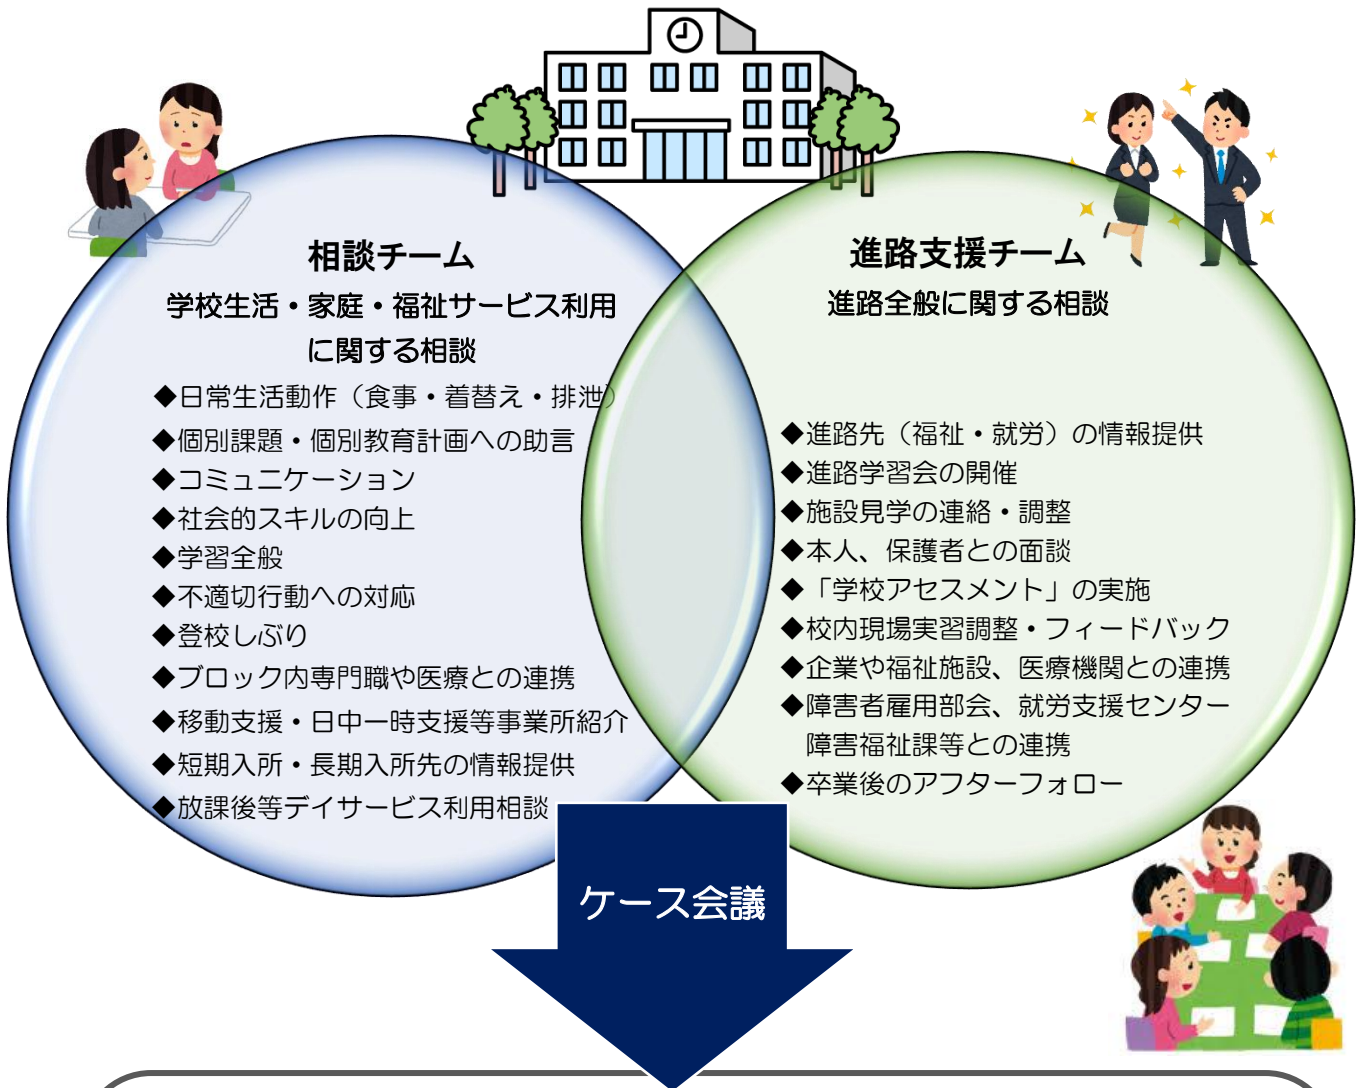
相談チーム
学校生活・家庭・福祉サービス利用に関する相談

◆日常生活動作（食事・着替え・排泄）
◆個別課題・個別教育計画への助言
◆コミュニケーション
◆社会的スキルの向上
◆学習全般
◆不適切行動への対応
◆登校しぶり
◆ブロック内専門職や医療との連携
◆移動支援・日中一時支援等事業所紹介
◆短期入所・長期入所先の情報提供
◆放課後等デイサービス利用相談

進路支援チーム
進路全般に関する相談

◆進路先（福祉・就労）の情報提供
◆進路学習会の開催
◆施設見学の連絡・調整
◆本人、保護者との面談
◆「学校アセスメント」の実施
◆校内現場実習調整・フィードバック
◆企業や福祉施設、医療機関との連携
◆障害者雇用部会、就労支援センター障害福祉課等との連携
◆卒業後のアフターフォロー

ケース会議